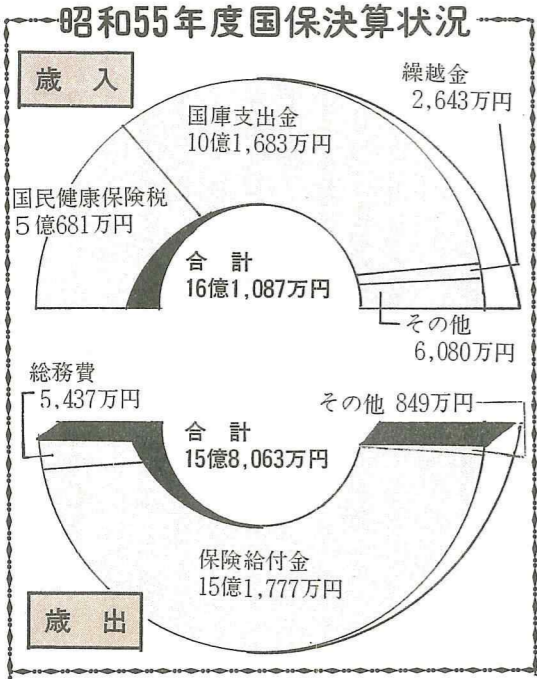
昭和55年度国保決算状況

歳　入

繰越金
2,643万円

国庫支出金
10億1,683万円

国民健康保険税
5億681万円

合　計
16億1,087万円

その他
6,080万円

総務費
5,437万円

その他 849万円

合　計
15億8,063万円

保険給付金
15億1,777万円

歳　出